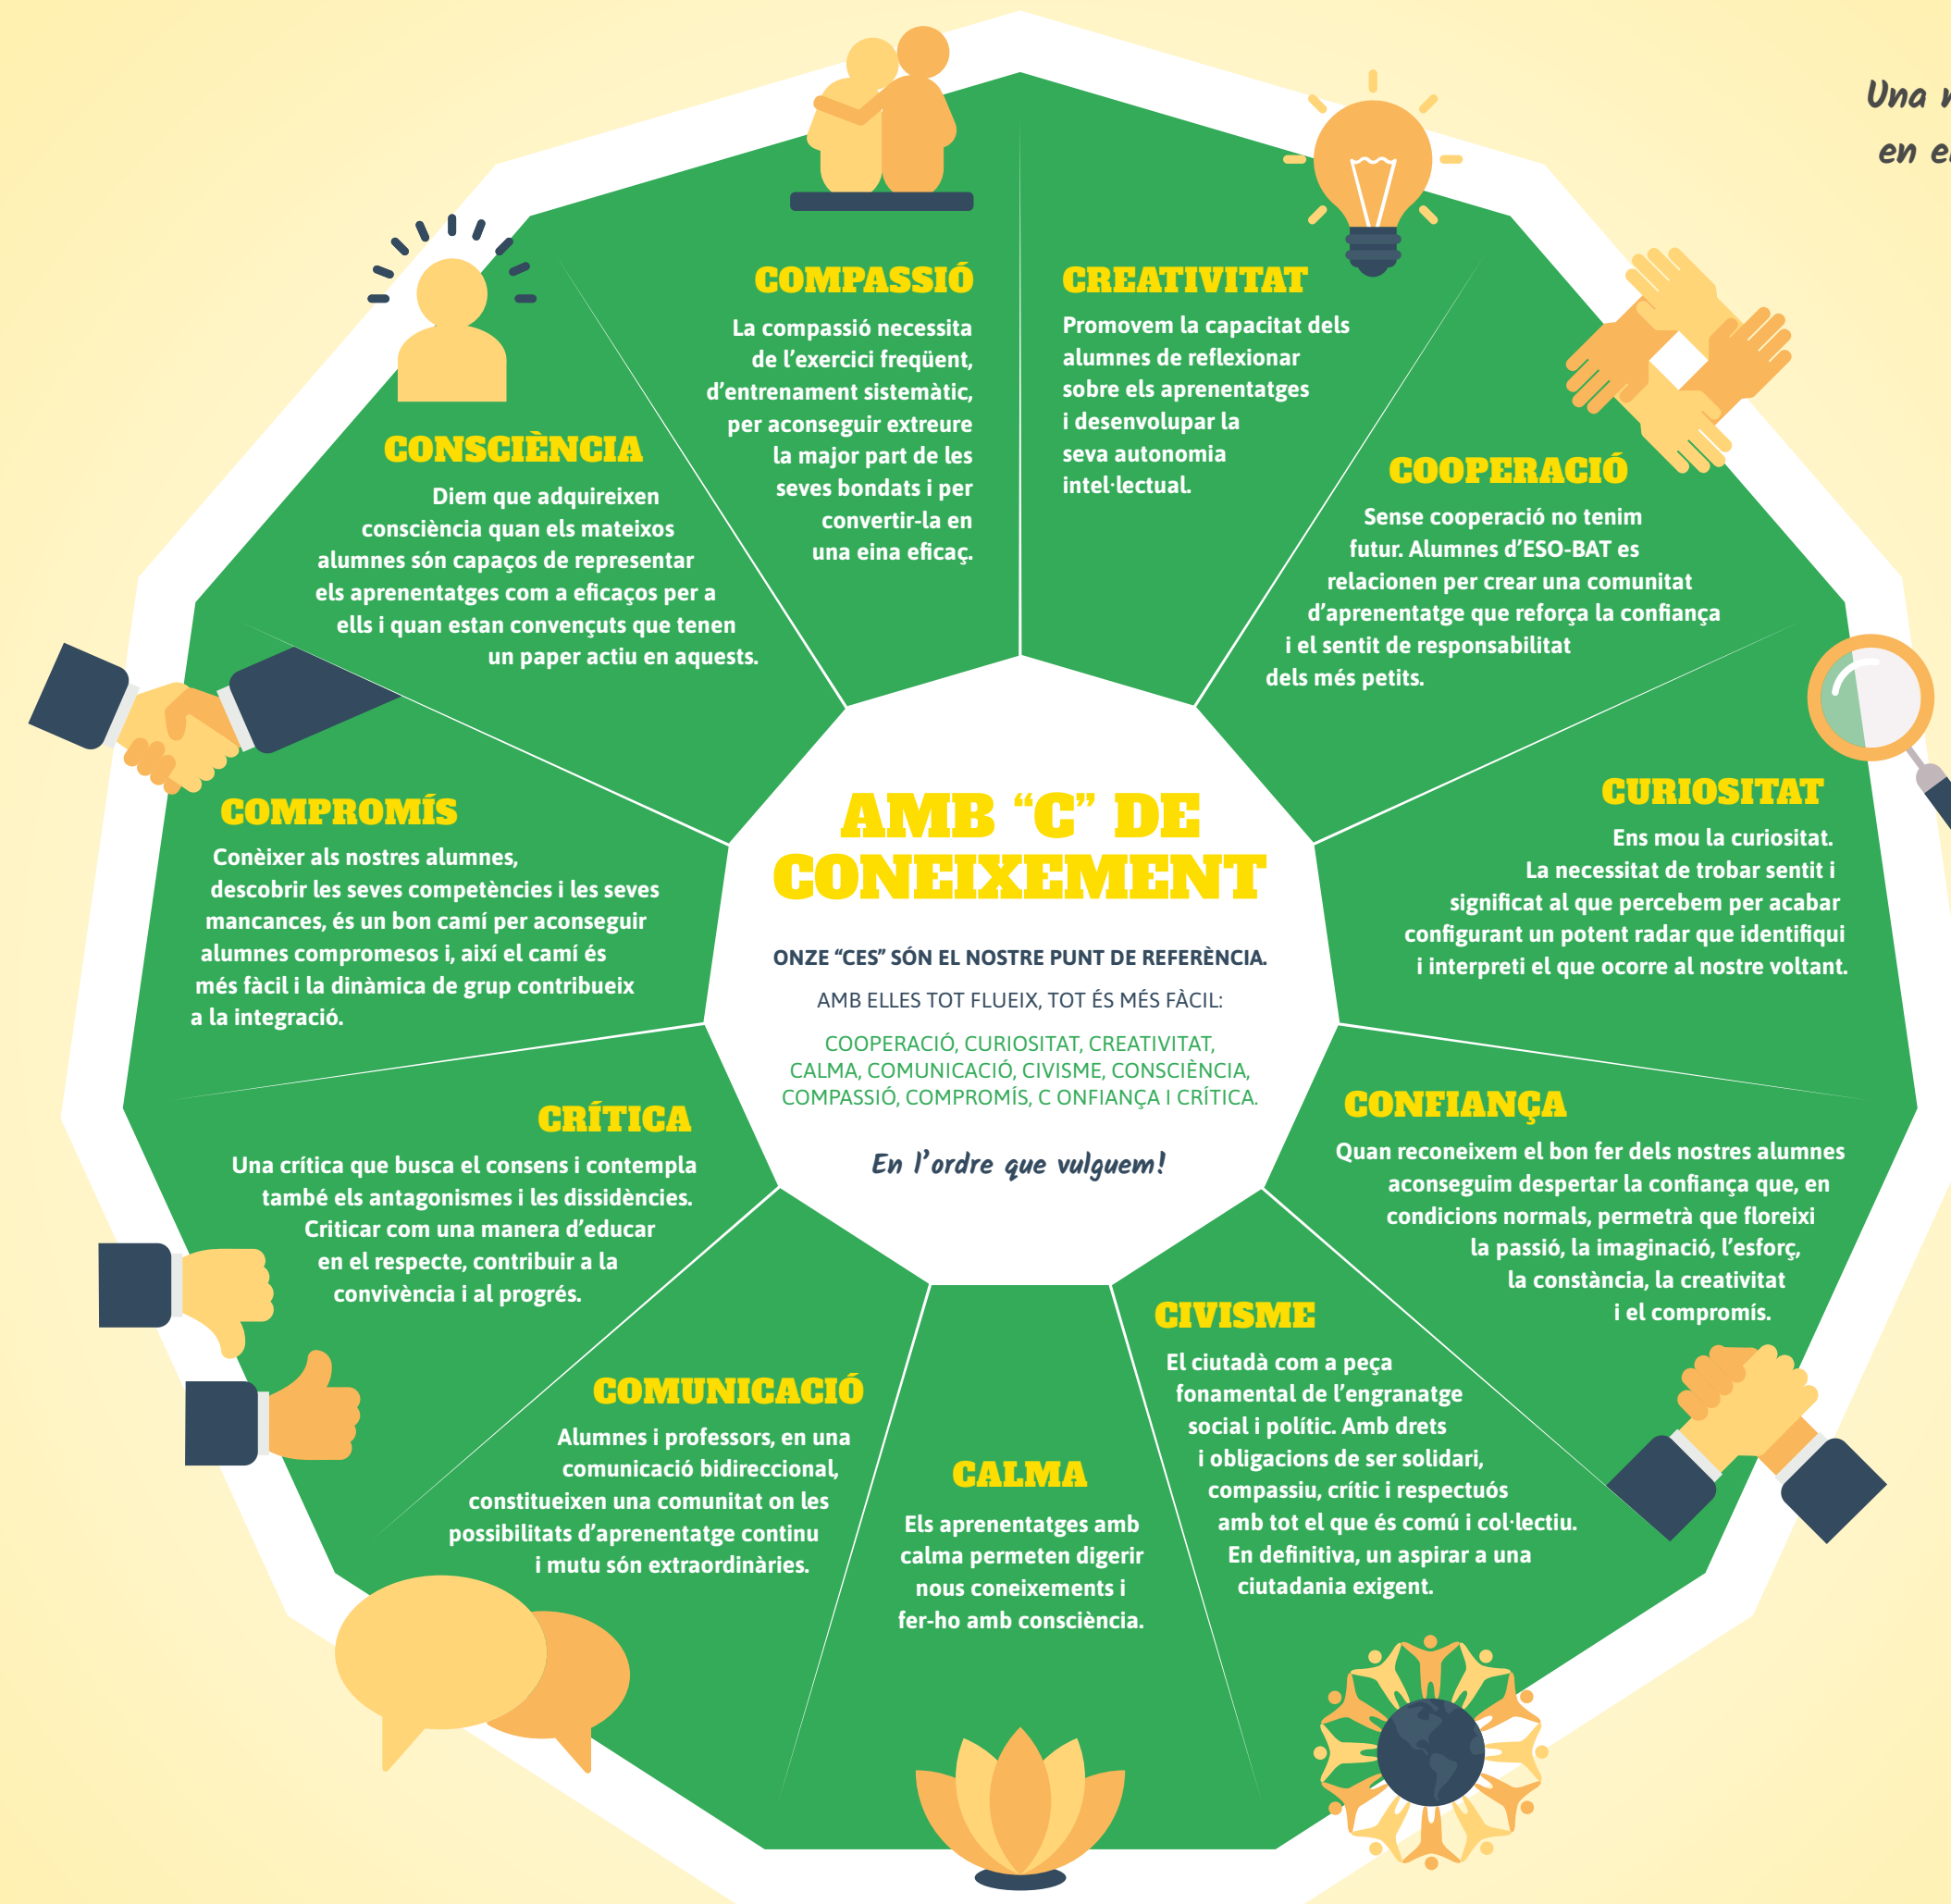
Una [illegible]
en e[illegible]

AMB “C” DE CONEIXEMENT

ONZE “CES” SÓN EL NOSTRE PUNT DE REFERÈNCIA.

AMB ELLES TOT FLUEIX, TOT ÉS MÉS FÀCIL:

COOPERACIÓ, CURIOSITAT, CREATIVITAT, CALMA, COMUNICACIÓ, CIVISME, CONSCIÈNCIA, COMPASSIÓ, COMPROMÍS, C ONFIANÇA I CRÍTICA.

En l’ordre que vulguem!

COMPASSIÓ

La compassió necessita de l’exercici freqüent, d’entrenament sistemàtic, per aconseguir extreure la major part de les seves bondats i per convertir-la en una eina eficaç.

CREATIVITAT

Promovem la capacitat dels alumnes de reflexionar sobre els aprenentatges i desenvolupar la seva autonomia intel·lectual.

COOPERACIÓ

Sense cooperació no tenim futur. Alumnes d’ESO-BAT es relacionen per crear una comunitat d’aprenentatge que reforça la confiança i el sentit de responsabilitat dels més petits.

CURIOSITAT

Ens mou la curiositat. La necessitat de trobar sentit i significat al que percebem per acabar configurant un potent radar que identifiqui i interpreti el que ocorre al nostre voltant.

CONFIANÇA

Quan reconeixem el bon fer dels nostres alumnes aconseguim despertar la confiança que, en condicions normals, permetrà que floreixi la passió, la imaginació, l’esforç, la constància, la creativitat i el compromís.

CIVISME

El ciutadà com a peça fonamental de l’engranatge social i polític. Amb drets i obligacions de ser solidari, compassiu, crític i respectuós amb tot el que és comú i col·lectiu. En definitiva, un aspirar a una ciutadania exigent.

CALMA

Els aprenentatges amb calma permeten digerir nous coneixements i fer-ho amb consciència.

COMUNICACIÓ

Alumnes i professors, en una comunicació bidireccional, constitueixen una comunitat on les possibilitats d’aprenentatge continu i mutu són extraordinàries.

CRÍTICA

Una crítica que busca el consens i contempla també els antagonismes i les dissidències. Criticar com una manera d’educar en el respecte, contribuir a la convivència i al progrés.

COMPROMÍS

Conèixer als nostres alumnes, descobrir les seves competències i les seves mancances, és un bon camí per aconseguir alumnes compromesos i, així el camí és més fàcil i la dinàmica de grup contribueix a la integració.

CONSCIÈNCIA

Diem que adquireixen consciència quan els mateixos alumnes són capaços de representar els aprenentatges com a eficaços per a ells i quan estan convençuts que tenen un paper actiu en aquests.